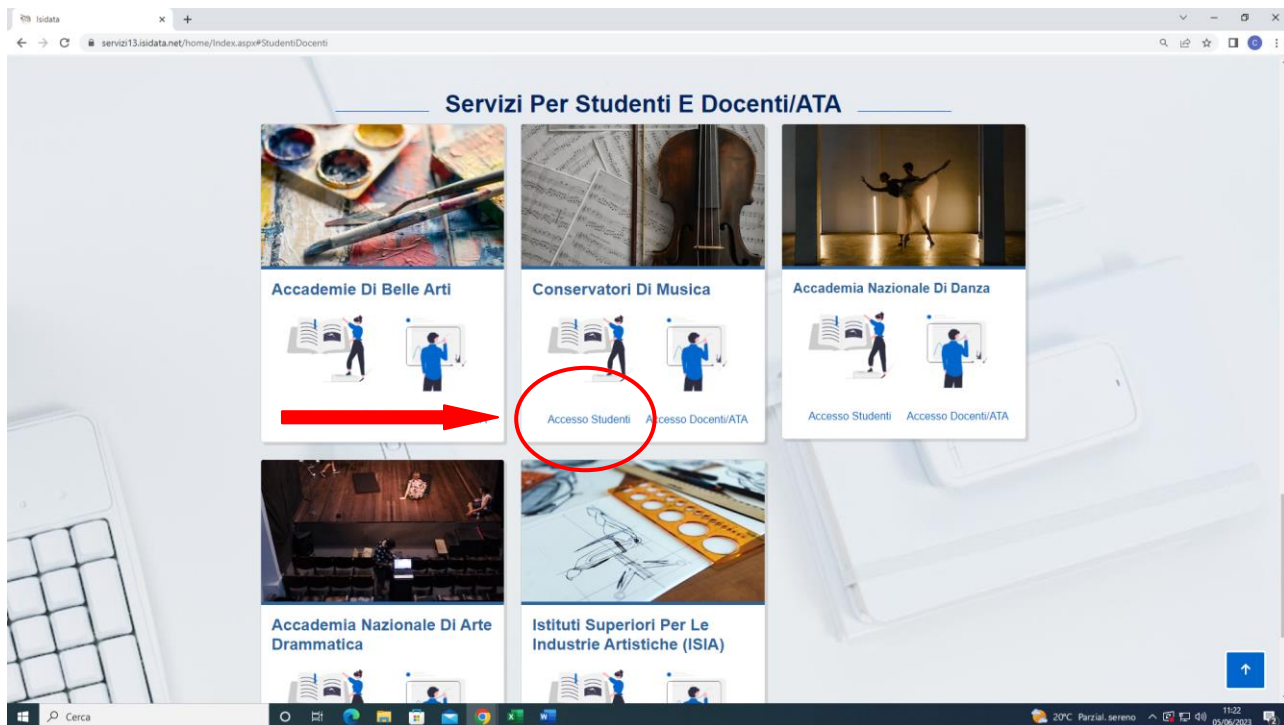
Isidata
servizi13.isidata.net/home/Index.aspx#StudentiDocenti

Servizi Per Studenti E Docenti/ATA

Accademie Di Belle Arti

Conservatori Di Musica

Accesso Studenti Accesso Docenti/ATA

Accademia Nazionale Di Danza

Accesso Studenti Accesso Docenti/ATA

Accademia Nazionale Di Arte Drammatica

Istituti Superiori Per Le Industrie Artistiche (ISIA)

Cerca

20°C Parzial. sereno 11:22 05/06/2023